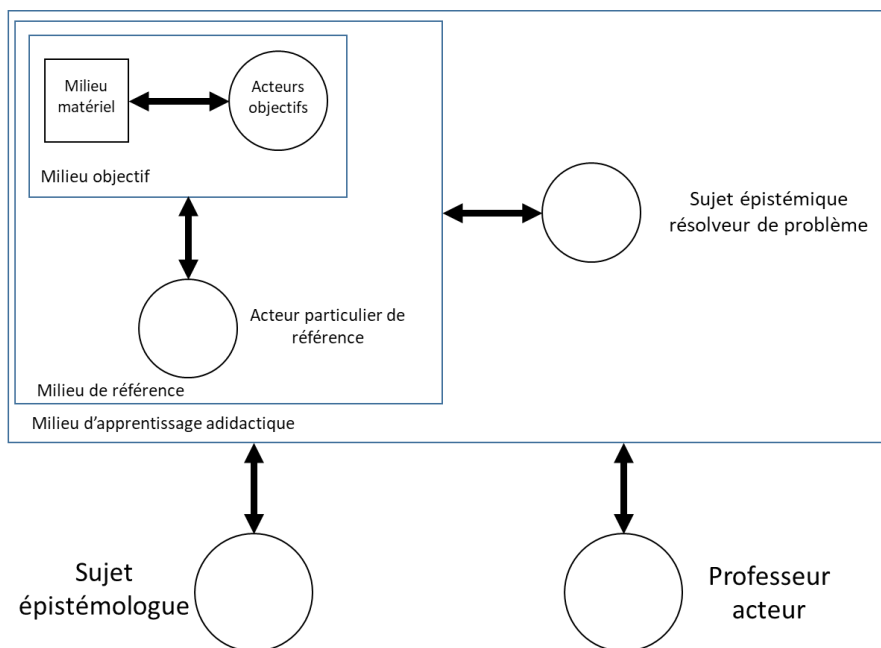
Milieu matériel

Acteurs objectifs

Milieu objectif

Sujet épistémique résolveur de problème

Acteur particulier de référence

Milieu de référence

Milieu d'apprentissage adidactique

Sujet épistémologue

Professeur acteur